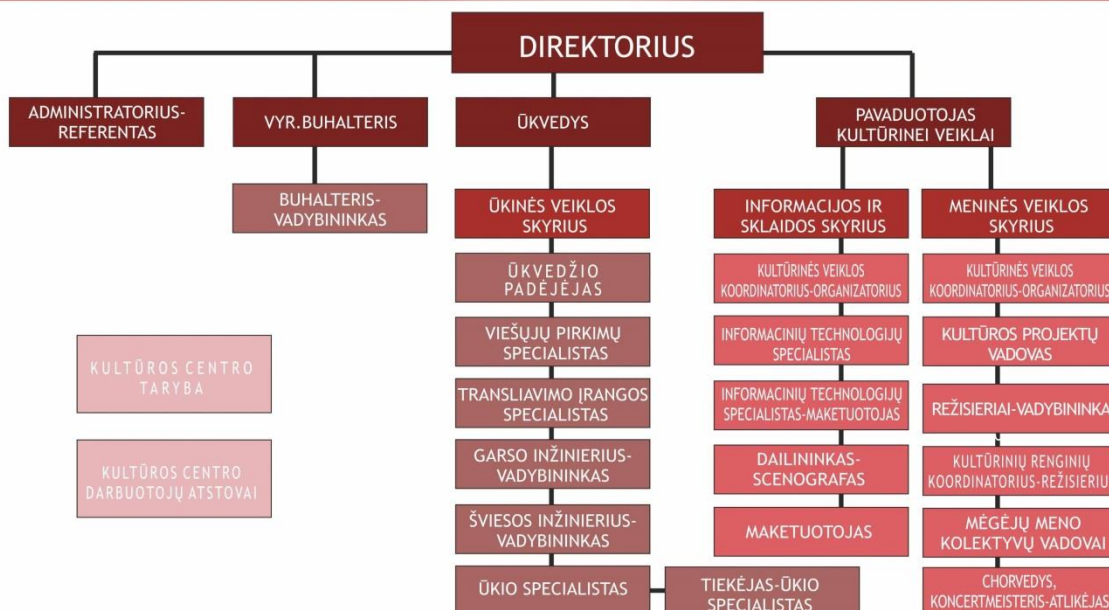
DIREKTORIUS

ADMINISTRATORIUS-REFERENTAS

VYR.BUHALTERIS

BUHALTERIS-VADYBININKAS

ŪKVEDYS

ŪKINĖS VEIKLOS SKYRIUS

ŪKVEDŽIO PADĖJĖJAS

VIEŠŲJŲ PIRKIMŲ SPECIALISTAS

TRANSLIAVIMO ĮRANGOS SPECIALISTAS

GARSO INŽINIERIUS-VADYBININKAS

ŠVIESOS INŽINIERIUS-VADYBININKAS

ŪKIO SPECIALISTAS

TIEKĖJAS-ŪKIO SPECIALISTAS

PAVADUOTOJAS KULTŪRINEI VEIKLAI

INFORMACIJOS IR SKLAIDOS SKYRIUS

KULTŪRINĖS VEIKLOS KOORDINATORIUS-ORGANIZATORIUS

INFORMACINIŲ TECHNOLOGIJŲ SPECIALISTAS

INFORMACINIŲ TECHNOLOGIJŲ SPECIALISTAS-MAKETUOTOJAS

DAILININKAS-SCENOGRAFAS

MAKETUOTOJAS

MENINĖS VEIKLOS SKYRIUS

KULTŪRINĖS VEIKLOS KOORDINATORIUS-ORGANIZATORIUS

KULTŪROS PROJEKTŲ VADOVAS

REŽISIERIAI-VADYBININKA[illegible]

KULTŪRINIŲ RENGINIŲ KOORDINATORIUS-REŽISIERIU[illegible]

MĖGĖJŲ MENO KOLEKTYVŲ VADOVAI

CHORVEDYS, KONCERTMEISTERIS-ATLIKĖJAS

KULTŪROS CENTRO TARYBA

KULTŪROS CENTRO DARBUOTOJŲ ATSTOVAI